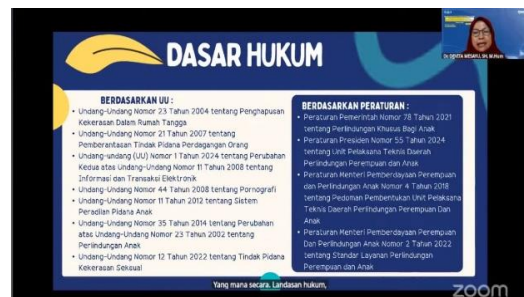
DASAR HUKUM

BERDASARKAN UU :
• Undang-Undang Nomor 23 Tahun 2004 tentang Penghapusan Kekerasan Dalam Rumah Tangga
• Undang-Undang Nomor 21 Tahun 2007 tentang Pemberantasan Tindak Pidana Perdagangan Orang
• Undang-undang (UU) Nomor 1 Tahun 2024 tentang Perubahan Kedua atas Undang-Undang Nomor 11 Tahun 2008 tentang Informasi dan Transaksi Elektronik
• Undang-Undang Nomor 44 Tahun 2008 tentang Pornografi
• Undang-Undang Nomor 11 Tahun 2012 tentang Sistem Peradilan Pidana Anak
• Undang-Undang Nomor 35 Tahun 2014 tentang Perubahan atas Undang-Undang Nomor 23 Tahun 2002 tentang Perlindungan Anak
• Undang-Undang Nomor 12 Tahun 2022 tentang Tindak Pidana Kekerasan Seksual

BERDASARKAN PERATURAN :
• Peraturan Pemerintah Nomor 78 Tahun 2021 tentang Perlindungan Khusus Bagi Anak
• Peraturan Presiden Nomor 55 Tahun 2024 tentang Unit Pelaksana Teknis Daerah Perlindungan Perempuan dan Anak
• Peraturan Menteri Pemberdayaan Perempuan dan Perlindungan Anak Nomor 4 Tahun 2018 tentang Pedoman Pembentukan Unit Pelaksana Teknis Daerah Perlindungan Perempuan dan Anak
• Peraturan Menteri Pemberdayaan Perempuan Dan Perlindungan Anak Nomor 2 Tahun 2022 tentang Standar Layanan Perlindungan Perempuan dan Anak

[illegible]

Yang mana secara. Landasan hukum,

zoom